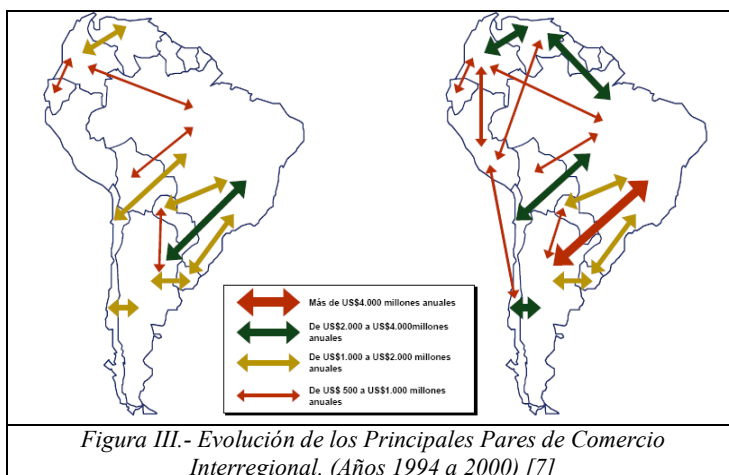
Más de US$4.000 millones anuales

De US$2.000 a US$4.000millones anuales

De US$1.000 a US$2.000 millones anuales

De US$ 500 a US$1.000 millones anuales

Figura III.- Evolución de los Principales Pares de Comercio Interregional. (Años 1994 a 2000) [7]